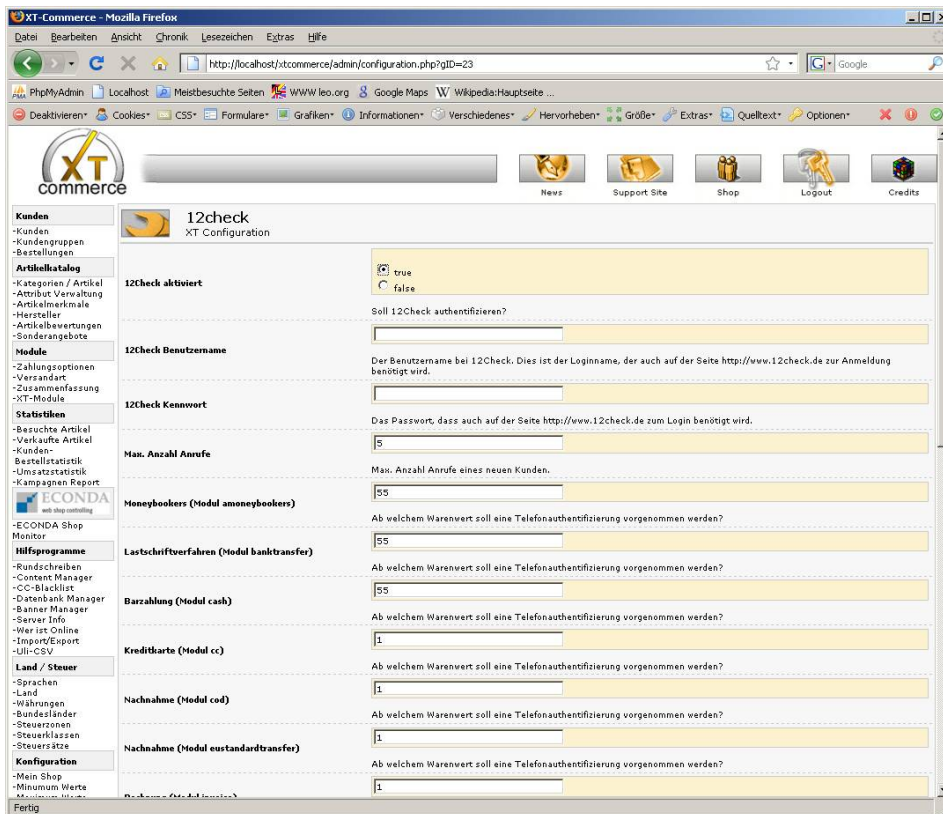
XT-Commerce - Mozilla Firefox

Datei Bearbeiten Ansicht Chronik Lesezeichen Extras Hilfe

http://localhost/xtcommerce/admin/configuration.php?gID=23

Google

PhpMyAdmin Localhost Meistbesuchte Seiten WWW leo.org Google Maps Wikipedia:Hauptseite ...

Deaktivieren Cookies CSS Formulare Grafiken Informationen Verschiedenes Hervorheben Größe Extras Quelltext Optionen

XT commerce

News Support Site Shop Logout Credits

Kunden
-Kunden
-Kundengruppen
-Bestellungen
Artikelkatalog
-Kategorien / Artikel
-Attribut Verwaltung
-Artikelmerkmale
-Hersteller
-Artikelbewertungen
-Sonderangebote
Module
-Zahlungsoptionen
-Versandart
-Zusammenfassung
-XT-Module
Statistiken
-Besuchte Artikel
-Verkaufte Artikel
-Kunden-Bestellstatistik
-Umsatzstatistik
-Kampagnen Report
ECONDA web shop controlling
-ECONDA Shop Monitor
Hilfsprogramme
-Rundschreiben
-Content Manager
-CC-Blacklist
-Datenbank Manager
-Banner Manager
-Server Info
-Wer ist Online
-Import/Export
-Uli-CSV
Land / Steuer
-Sprachen
-Land
-Währungen
-Bundesländer
-Steuerzonen
-Steuerklassen
-Steuersätze
Konfiguration
-Mein Shop
-Minumum Werte
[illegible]

12check
XT Configuration

12Check aktiviert
true
false
Soll 12Check authentifizieren?

12Check Benutzername
Der Benutzername bei 12Check. Dies ist der Loginname, der auch auf der Seite http://www.12check.de zur Anmeldung benötigt wird.

12Check Kennwort
Das Passwort, dass auch auf der Seite http://www.12check.de zum Login benötigt wird.

Max. Anzahl Anrufe
5
Max. Anzahl Anrufe eines neuen Kunden.

Moneybookers (Modul amoneybookers)
55
Ab welchem Warenwert soll eine Telefonauthentifizierung vorgenommen werden?

Lastschriftverfahren (Modul banktransfer)
55
Ab welchem Warenwert soll eine Telefonauthentifizierung vorgenommen werden?

Barzahlung (Modul cash)
55
Ab welchem Warenwert soll eine Telefonauthentifizierung vorgenommen werden?

Kreditkarte (Modul cc)
1
Ab welchem Warenwert soll eine Telefonauthentifizierung vorgenommen werden?

Nachnahme (Modul cod)
1
Ab welchem Warenwert soll eine Telefonauthentifizierung vorgenommen werden?

Nachnahme (Modul eustandardtransfer)
1
Ab welchem Warenwert soll eine Telefonauthentifizierung vorgenommen werden?

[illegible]
1

Fertig